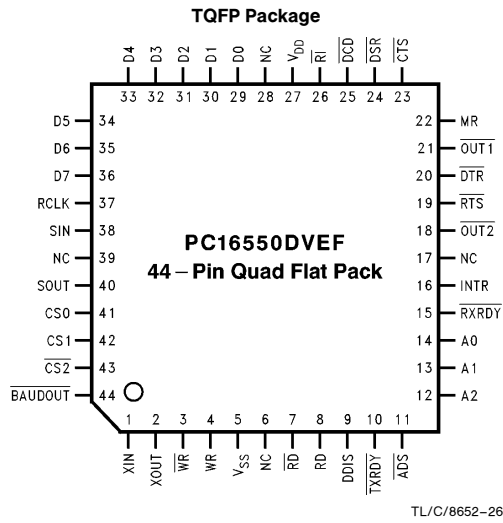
TQFP Package

D4 33
D3 32
D2 31
D1 30
D0 29
NC 28
$V_{DD}$ 27
$\overline{RI}$ 26
$\overline{DCD}$ 25
$\overline{DSR}$ 24
$\overline{CTS}$ 23

D5 34
D6 35
D7 36
RCLK 37
SIN 38
NC 39
SOUT 40
CS0 41
CS1 42
$\overline{CS2}$ 43
$\overline{BAUDOUT}$ 44

22 MR
21 $\overline{OUT1}$
20 $\overline{DTR}$
19 $\overline{RTS}$
18 $\overline{OUT2}$
17 NC
16 INTR
15 $\overline{RXRDY}$
14 A0
13 A1
12 A2

PC16550DVEF
44 – Pin Quad Flat Pack

1 XIN
2 XOUT
3 $\overline{WR}$
4 WR
5 $V_{SS}$
6 NC
7 $\overline{RD}$
8 RD
9 DDIS
10 $\overline{TXRDY}$
11 $\overline{ADS}$

TL/C/8652–26